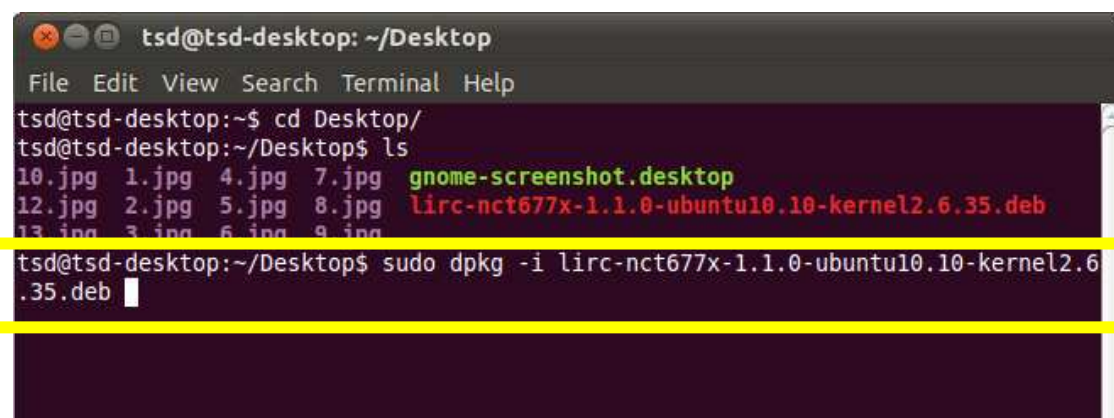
tsd@tsd-desktop: ~/Desktop

File Edit View Search Terminal Help

tsd@tsd-desktop:~$ cd Desktop/
tsd@tsd-desktop:~/Desktop$ ls
10.jpg 1.jpg 4.jpg 7.jpg gnome-screenshot.desktop
12.jpg 2.jpg 5.jpg 8.jpg lirc-nct677x-1.1.0-ubuntu10.10-kernel2.6.35.deb
13.jpg 3.jpg 6.jpg 9.jpg
tsd@tsd-desktop:~/Desktop$ sudo dpkg -i lirc-nct677x-1.1.0-ubuntu10.10-kernel2.6.35.deb